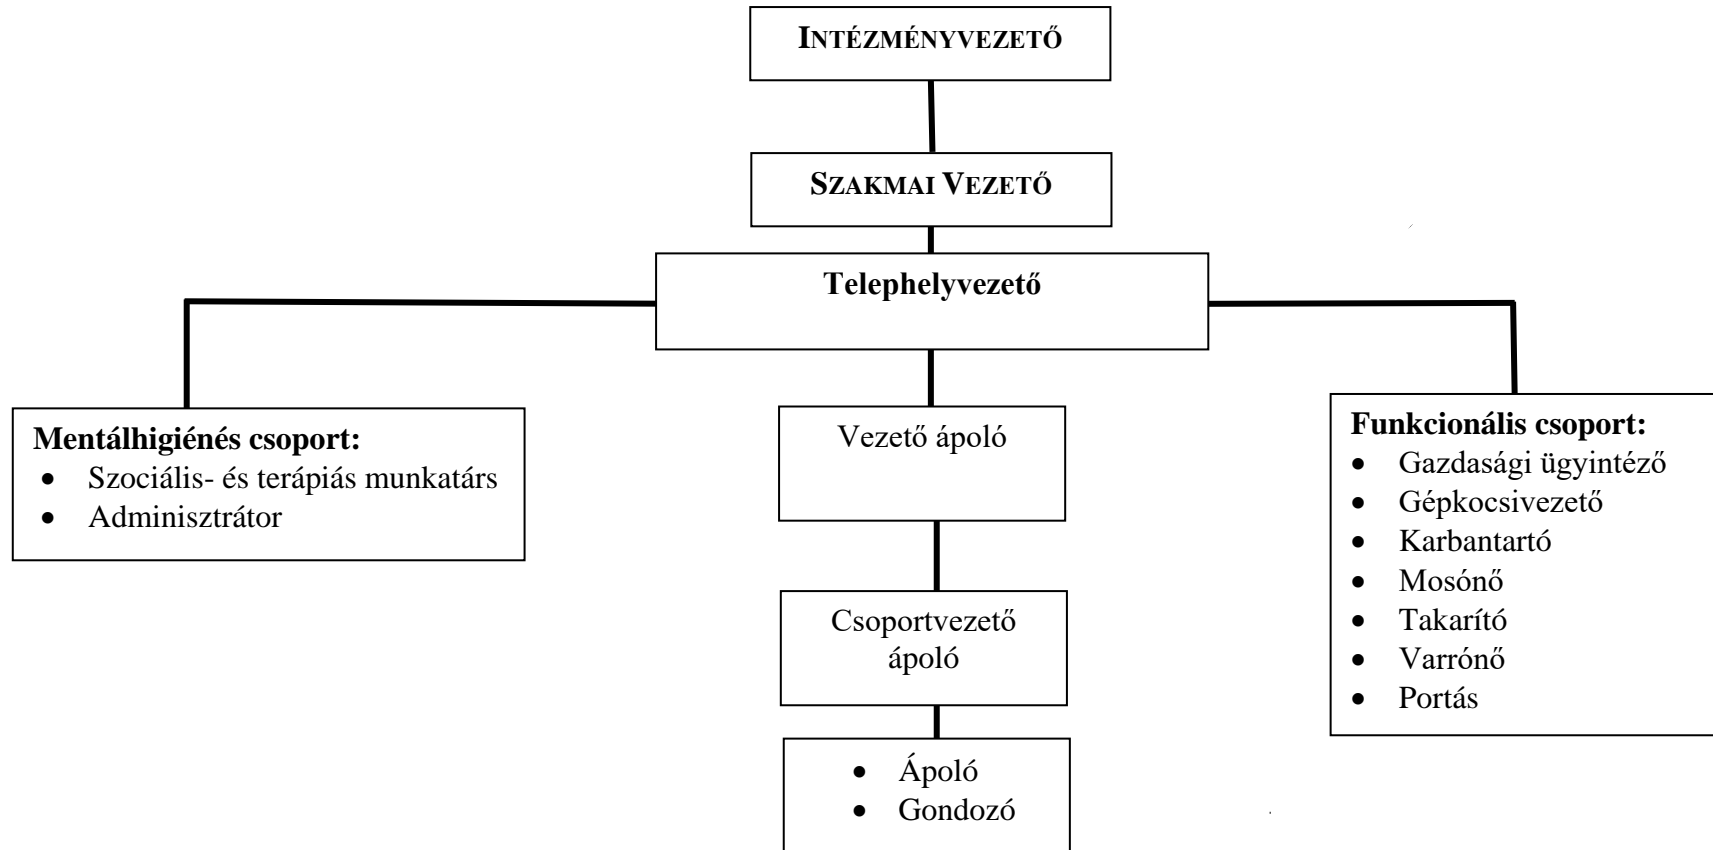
INTÉZMÉNYVEZETŐ

SZAKMAI VEZETŐ

Telephelyvezető

Mentálhigiénés csoport:
- Szociális- és terápiás munkatárs
- Adminisztrátor

Vezető ápoló

Csoportvezető ápoló

- Ápoló
- Gondozó

Funkcionális csoport:
- Gazdasági ügyintéző
- Gépkocsivezető
- Karbantartó
- Mosónő
- Takarító
- Varrónő
- Portás